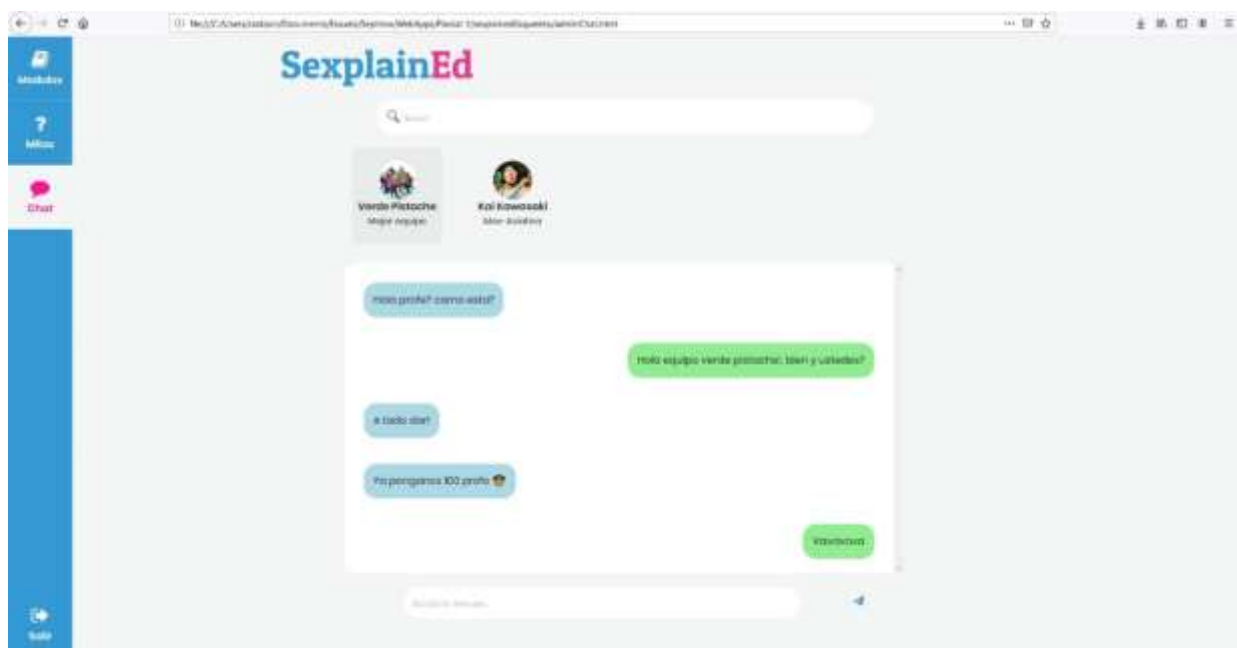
Módulos

?
Mitos

Chat

Salir

SexplainEd

Buscar

Verde Pistache
Mejor equipo

Kai Kawasaki
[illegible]

Hola profe? como esta?

Hola equipo verde pistache, bien y ustedes?

A todo dar!

Ya ponganos 100 profe

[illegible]

Escribe mensaje...